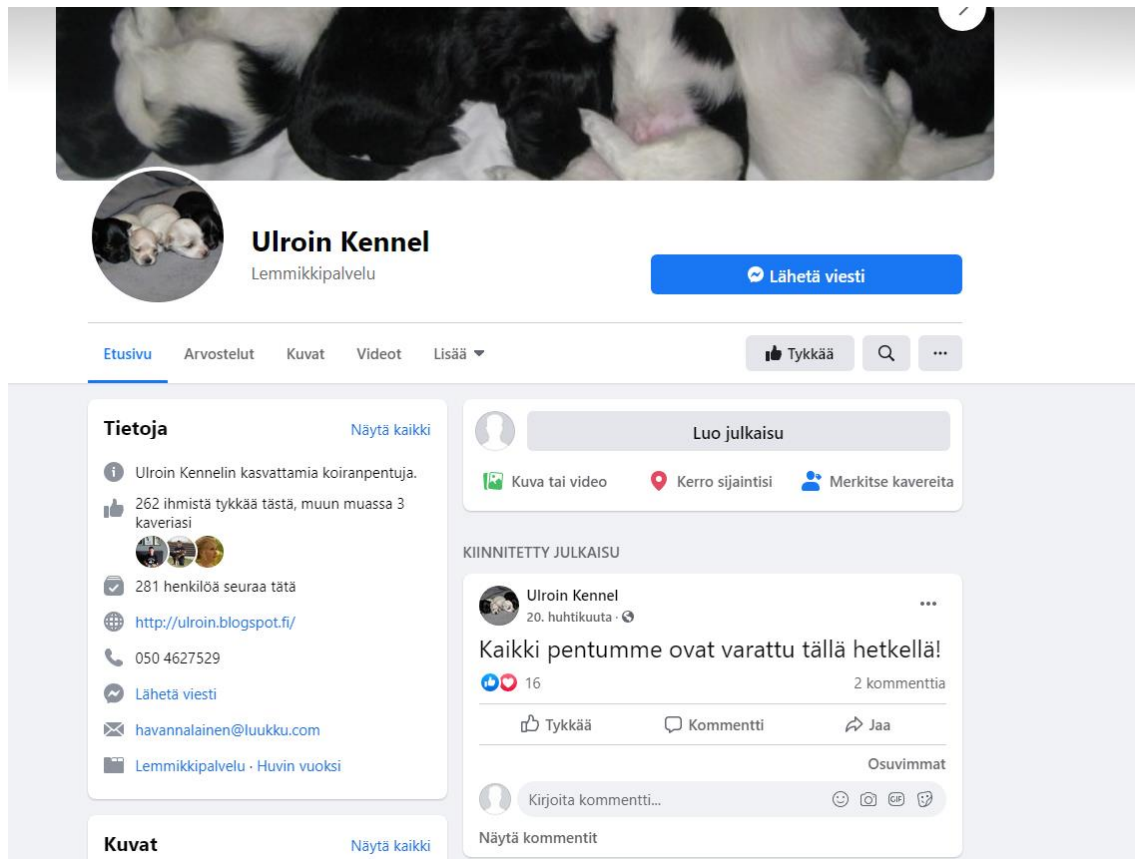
Ulroin Kennel

Lemmikkipalvelu

Lähetä viesti

Etusivu Arvostelut Kuvat Videot Lisää

Tykkää

Tietoja

Näytä kaikki

Ulroin Kennelin kasvattamia koiranpentuja.

262 ihmistä tykkää tästä, muun muassa 3 kaveriasi

281 henkilöä seuraa tätä

http://ulroin.blogspot.fi/

050 4627529

Lähetä viesti

havannalainen@luukku.com

Lemmikkipalvelu · Huvin vuoksi

Kuvat

Näytä kaikki

Luo julkaisu

Kuva tai video

Kerro sijaintisi

Merkitse kavereita

KIINNITETTY JULKAISU

Ulroin Kennel

20. huhtikuuta ·

Kaikki pentumme ovat varattu tällä hetkellä!

16

2 kommenttia

Tykkää

Kommentti

Jaa

Osuvimmat

Kirjoita kommentti...

Näytä kommentit